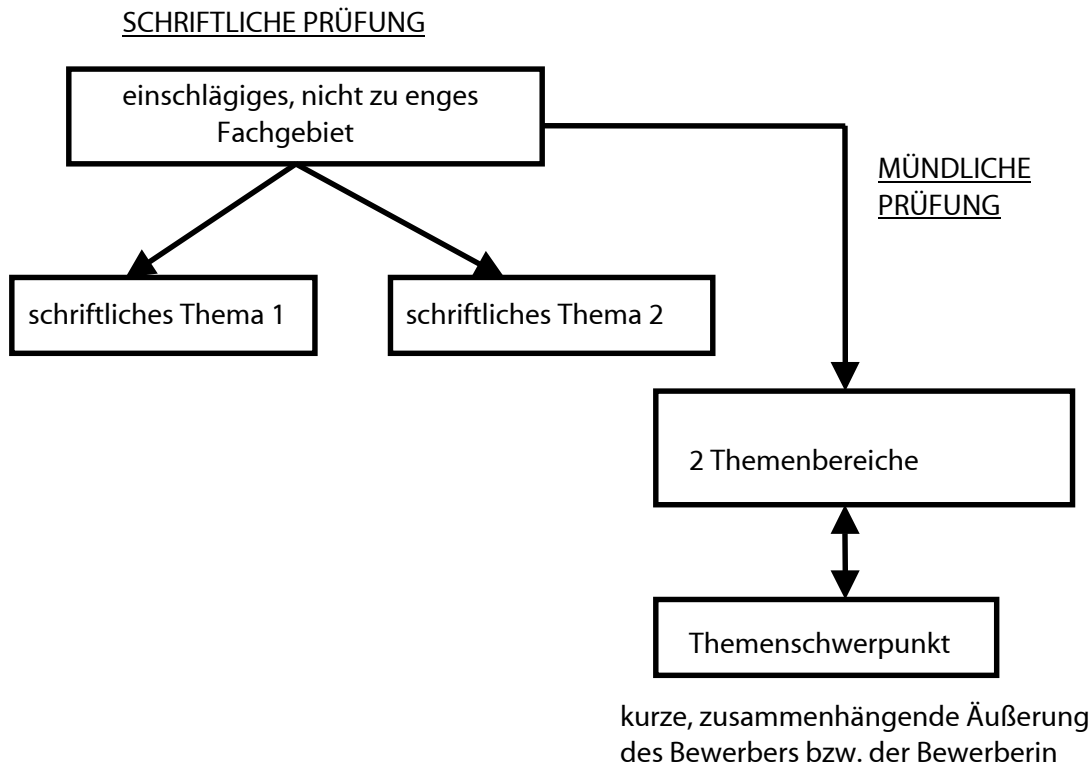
SCHRIFTLICHE PRÜFUNG

einschlägiges, nicht zu enges Fachgebiet

MÜNDLICHE PRÜFUNG

schriftliches Thema 1

schriftliches Thema 2

2 Themenbereiche

Themenschwerpunkt

kurze, zusammenhängende Äußerung des Bewerbers bzw. der Bewerberin